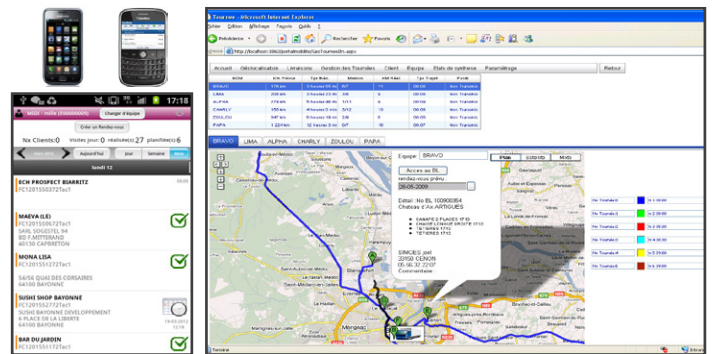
17:18

Changer d'équipe

Créer un Rendez-vous

Nx Clients: 0 | Visites jour: 0 | réalisée(s) 27 | planifiée(s) 6

Aujourd'hui | Jour | Semaine | Mois

lundi 12

SCM PROSPECT BIARRITZ
FC1201550372Tac1

MAEVA (LE)
FC1201550672Tac1
SARL SOGESTEL 94
BD F.MITTERAND
40130 CAPBRETON

MONA LISA
FC1201551172Tac1
54/56 QUAI DES CORSAIRES
64100 BAYONNE

SUSHI SHOP BAYONNE
FC1201552772Tac1
SUSHIS BAYONNE DEVELOPPEMENT
6 PLACE DE LA LIBERTE
64100 BAYONNE

BAR DU JARDIN
FC1201551572Tac1

Tournee - Microsoft Internet Explorer

Fichier Edition Affichage Favoris Outils ?

Précédente | Rechercher | Favoris

http://localhost:1062/prhatmobile/GesTournees.aspx

Accueil | Géolocalisation | Livraisons | Gestion des Tournées | Client | Equipe | Etats de synthese | Paramétrage | Retour

| NOM | Km Prévus | Tps Prév. | Métier | Nb Vde | Tps Expé | Statut |
|---|---|---|---|---|---|---|
| BRAVO | 174 km | 5 heures 09 mi | 0/7 | 11 | 00:06 | Non Transmis |
| LIMA | 225 km | 5 heures 23 mi | 0/8 | 12 | 00:06 | Non Transmis |
| ALPHA | 278 km | 6 heures 33 mi | 1/11 | 0 | 00:06 | Non Transmis |
| CHARLY | 356 km | 4 heures 0 mi | 3/12 | 10 | 00:06 | Non Transmis |
| ZOULOU | 252 km | 5 heures 17 mi | 0/10 | 8 | 00:06 | Non Transmis |
| PAPA | 1 224 km | 32 heures 0 mi | 0/7 | 10 | 00:07 | Non Transmis |

BRAVO | LIMA | ALPHA | CHARLY | ZOULOU | PAPA

Equipe: BRAVO

Plan | Satellite | Mixte

Acces au BL

rendez-vous prévu

29-05-2009

Détail : No BL 100908054
Chateau d'Arc ARTIGUES

CANAPE 3 PLACES 1712
CHAISE LONGUE GRANDE 1712
TETIERES 1712
TETIERES 1712

SIMOES joel
33150 CENON
05 56 32 22 07
Commentaire :

Pas Transmis
Pas Transmis
Pas Transmis
Pas Transmis
Pas Transmis
Pas Transmis